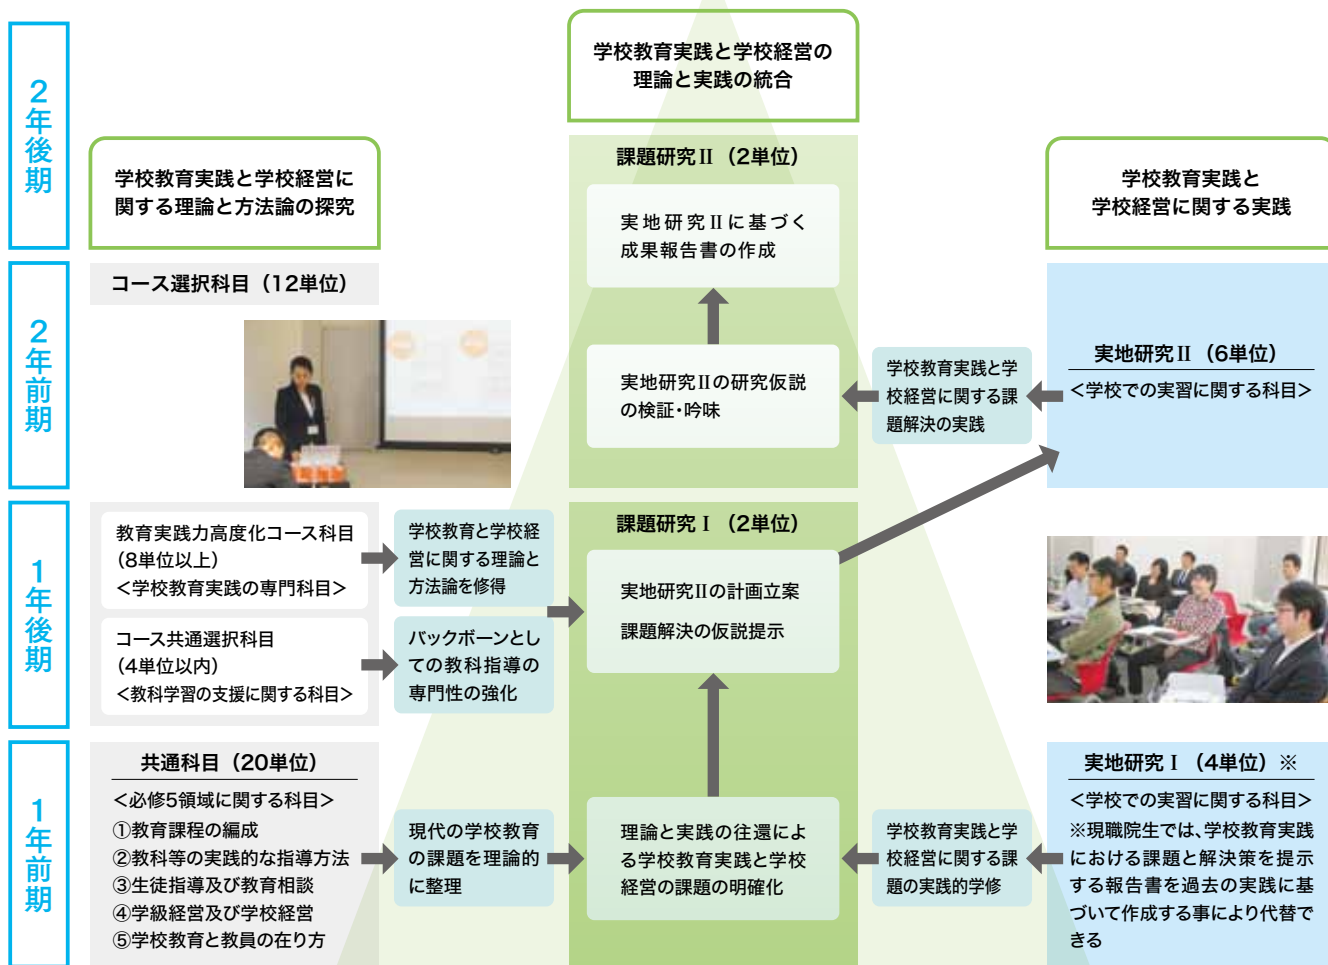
2年後期

2年前期

1年後期

1年前期

学校教育実践と学校経営の理論と実践の統合

学校教育実践と学校経営に関する理論と方法論の探究

学校教育実践と学校経営に関する実践

コース選択科目（12単位）

課題研究Ⅱ（2単位）

実地研究Ⅱに基づく成果報告書の作成

実地研究Ⅱの研究仮説の検証･吟味

学校教育実践と学校経営に関する課題解決の実践

実地研究Ⅱ（6単位）
<学校での実習に関する科目>

教育実践力高度化コース科目
（8単位以上）
<学校教育実践の専門科目>

学校教育と学校経営に関する理論と方法論を修得

課題研究Ⅰ（2単位）

実地研究Ⅱの計画立案

課題解決の仮説提示

コース共通選択科目
（4単位以内）
<教科学習の支援に関する科目>

バックボーンとしての教科指導の専門性の強化

共通科目（20単位）
<必修5領域に関する科目>
①教育課程の編成
②教科等の実践的な指導方法
③生徒指導及び教育相談
④学級経営及び学校経営
⑤学校教育と教員の在り方

現代の学校教育の課題を理論的に整理

理論と実践の往還による学校教育実践と学校経営の課題の明確化

学校教育実践と学校経営に関する課題の実践的学修

実地研究Ⅰ（4単位）※
<学校での実習に関する科目>
※現職院生では、学校教育実践における課題と解決策を提示する報告書を過去の実践に基づいて作成する事により代替できる